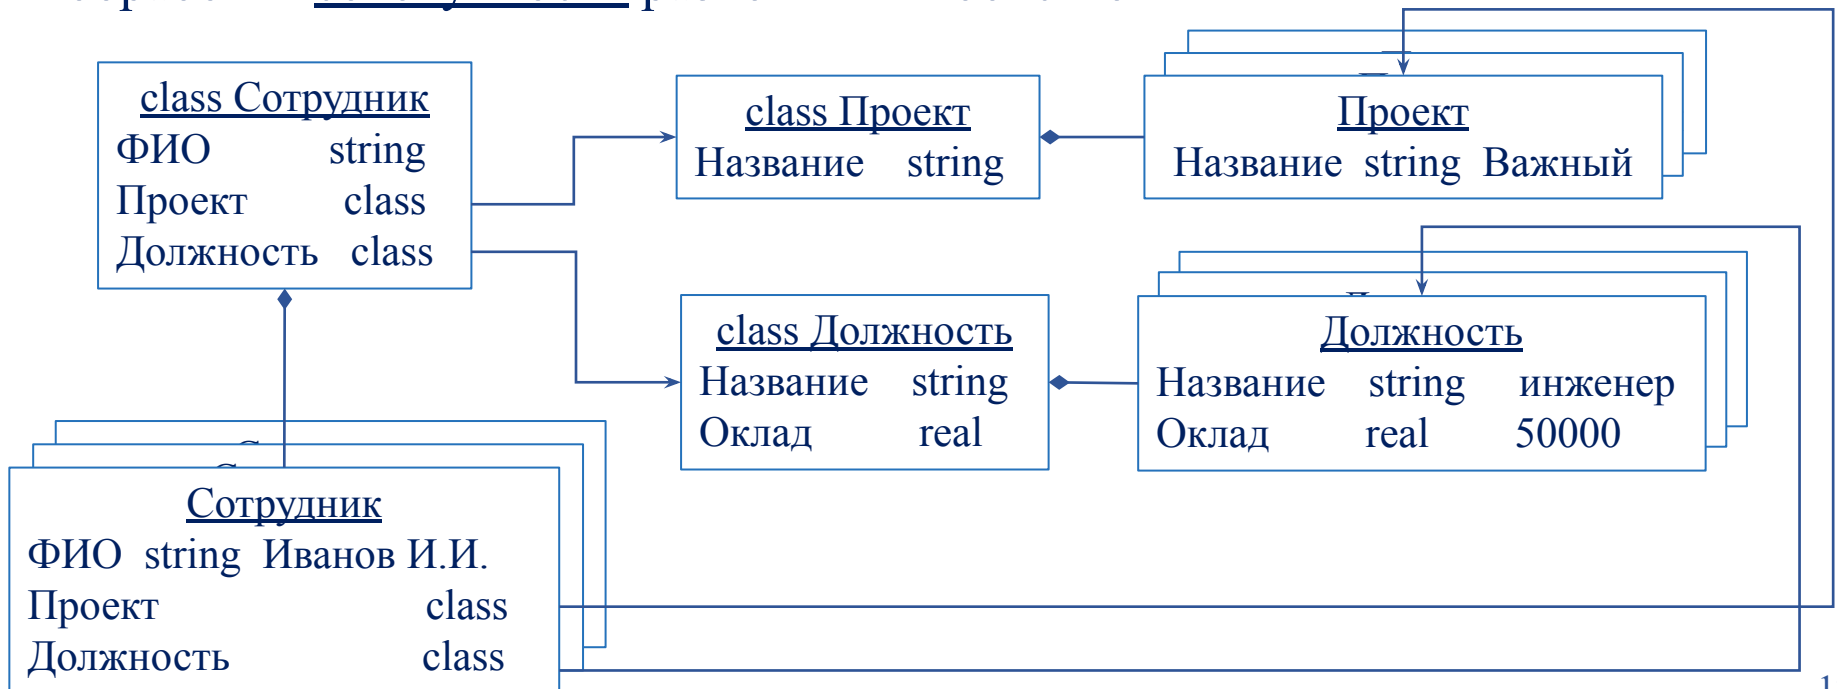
class Сотрудник
ФИО string
Проект class
Должность class

class Проект
Название string

Проект
Название string Важный

class Должность
Название string
Оклад real

Должность
Название string инженер
Оклад real 50000

Сотрудник
ФИО string Иванов И.И.
Проект class
Должность class